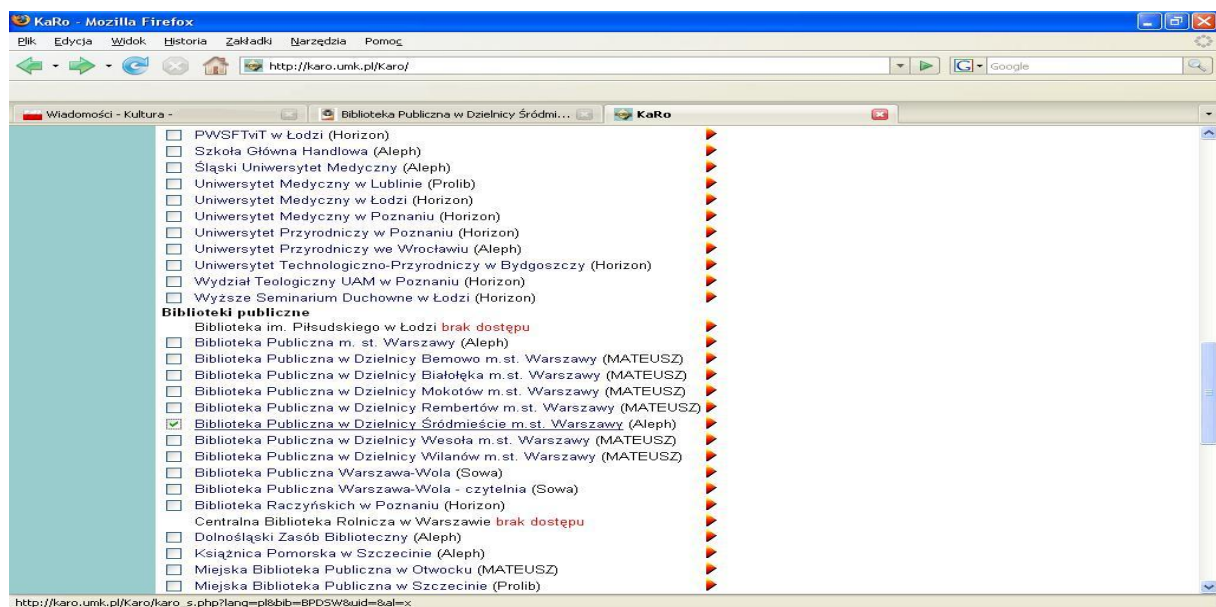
KaRo - Mozilla Firefox

Plik Edycja Widok Historia Zakładki Narzędzia Pomoc

http://karo.umk.pl/Karo/

Google

Wiadomości - Kultura -
Biblioteka Publiczna w Dzielnicy Śródmi...
KaRo

PWSFTviT w Łodzi (Horizon)
Szkoła Główna Handlowa (Aleph)
Śląski Uniwersytet Medyczny (Aleph)
Uniwersytet Medyczny w Lublinie (Prolib)
Uniwersytet Medyczny w Łodzi (Horizon)
Uniwersytet Medyczny w Poznaniu (Horizon)
Uniwersytet Przyrodniczy w Poznaniu (Horizon)
Uniwersytet Przyrodniczy we Wrocławiu (Aleph)
Uniwersytet Technologiczno-Przyrodniczy w Bydgoszczy (Horizon)
Wydział Teologiczny UAM w Poznaniu (Horizon)
Wyższe Seminarium Duchowne w Łodzi (Horizon)
Biblioteki publiczne
Biblioteka im. Piłsudskiego w Łodzi brak dostępu
Biblioteka Publiczna m. st. Warszawy (Aleph)
Biblioteka Publiczna w Dzielnicy Bemowo m.st. Warszawy (MATEUSZ)
Biblioteka Publiczna w Dzielnicy Białołęka m.st. Warszawy (MATEUSZ)
Biblioteka Publiczna w Dzielnicy Mokotów m.st. Warszawy (MATEUSZ)
Biblioteka Publiczna w Dzielnicy Rembertów m.st. Warszawy (MATEUSZ)
Biblioteka Publiczna w Dzielnicy Śródmieście m.st. Warszawy (Aleph)
Biblioteka Publiczna w Dzielnicy Wesoła m.st. Warszawy (MATEUSZ)
Biblioteka Publiczna w Dzielnicy Wilanów m.st. Warszawy (MATEUSZ)
Biblioteka Publiczna Warszawa-Wola (Sowa)
Biblioteka Publiczna Warszawa-Wola - czytelnia (Sowa)
Biblioteka Raczyńskich w Poznaniu (Horizon)
Centralna Biblioteka Rolnicza w Warszawie brak dostępu
Dolnośląski Zasób Biblioteczny (Aleph)
Książnica Pomorska w Szczecinie (Aleph)
Miejska Biblioteka Publiczna w Otwocku (MATEUSZ)
Miejska Biblioteka Publiczna w Szczecinie (Prolib)

http://karo.umk.pl/Karo/karo_s.php?lang=pl&bib=BPDSW&uid=&al=x